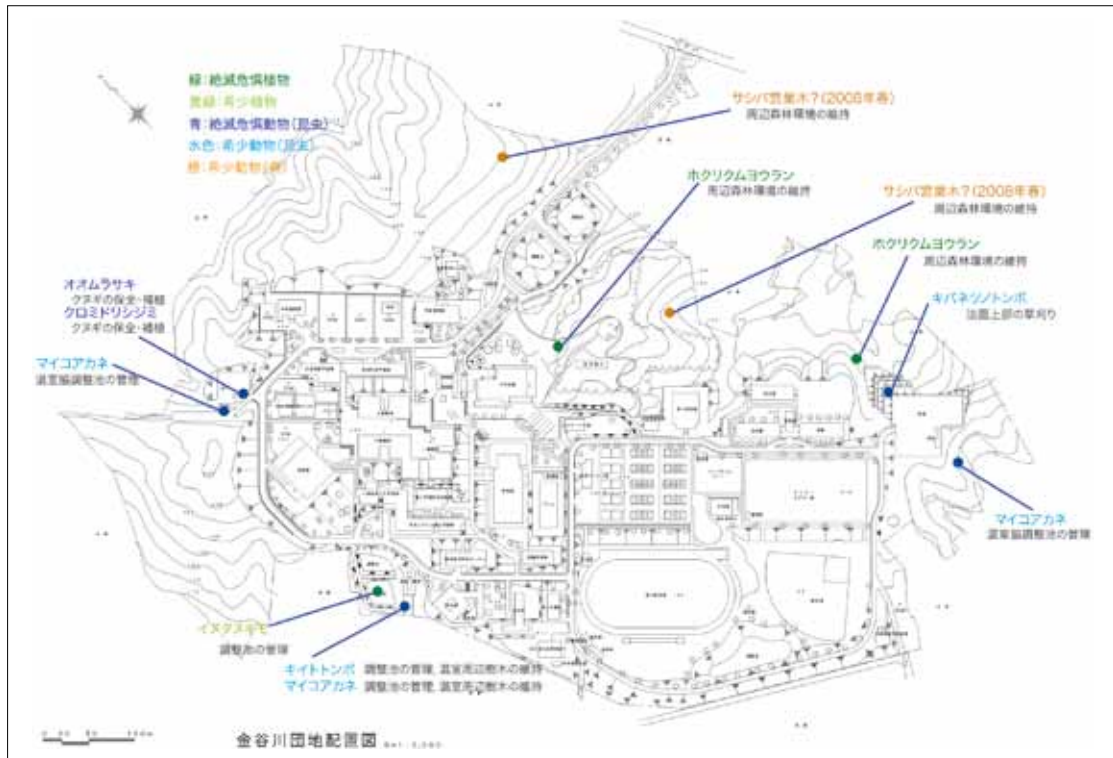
緑：絶滅危惧植物
黄緑：希少植物
青：絶滅危惧動物（昆虫）
水色：希少動物（昆虫）
橙：希少動物（鳥）

サシバ営巣木？(2008年春)
周辺森林環境の維持

ホクリクムヨウラン
周辺森林環境の維持

サシバ営巣木？(2008年春)
周辺森林環境の維持

ホクリクムヨウラン
周辺森林環境の維持

オオムラサキ
クヌギの保全・植樹
クロミドリシジミ
クヌギの保全・植樹

キバネツノトンボ
法面上部の草刈り

マイコアカネ
調整池調整池の管理

マイコアカネ
調整池調整池の管理

イヌタヌキモ
調整池の管理

キイトトンボ 調整池の管理、温室周辺樹木の維持
マイコアカネ 調整池の管理、温室周辺樹木の維持

金谷川団地配置図 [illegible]